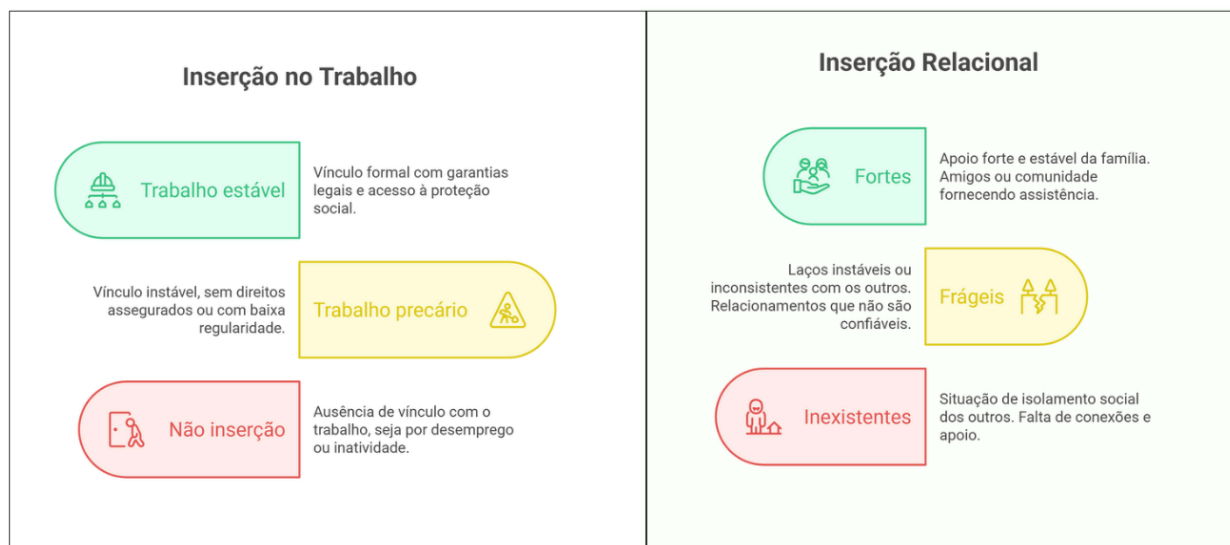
Inserção no Trabalho

Trabalho estável

Vínculo formal com garantias legais e acesso à proteção social.

Vínculo instável, sem direitos assegurados ou com baixa regularidade.

Trabalho precário

Não inserção

Ausência de vínculo com o trabalho, seja por desemprego ou inatividade.

Inserção Relacional

Fortes

Apoio forte e estável da família. Amigos ou comunidade fornecendo assistência.

Laços instáveis ou inconsistentes com os outros. Relacionamentos que não são confiáveis.

Frágeis

Inexistentes

Situação de isolamento social dos outros. Falta de conexões e apoio.